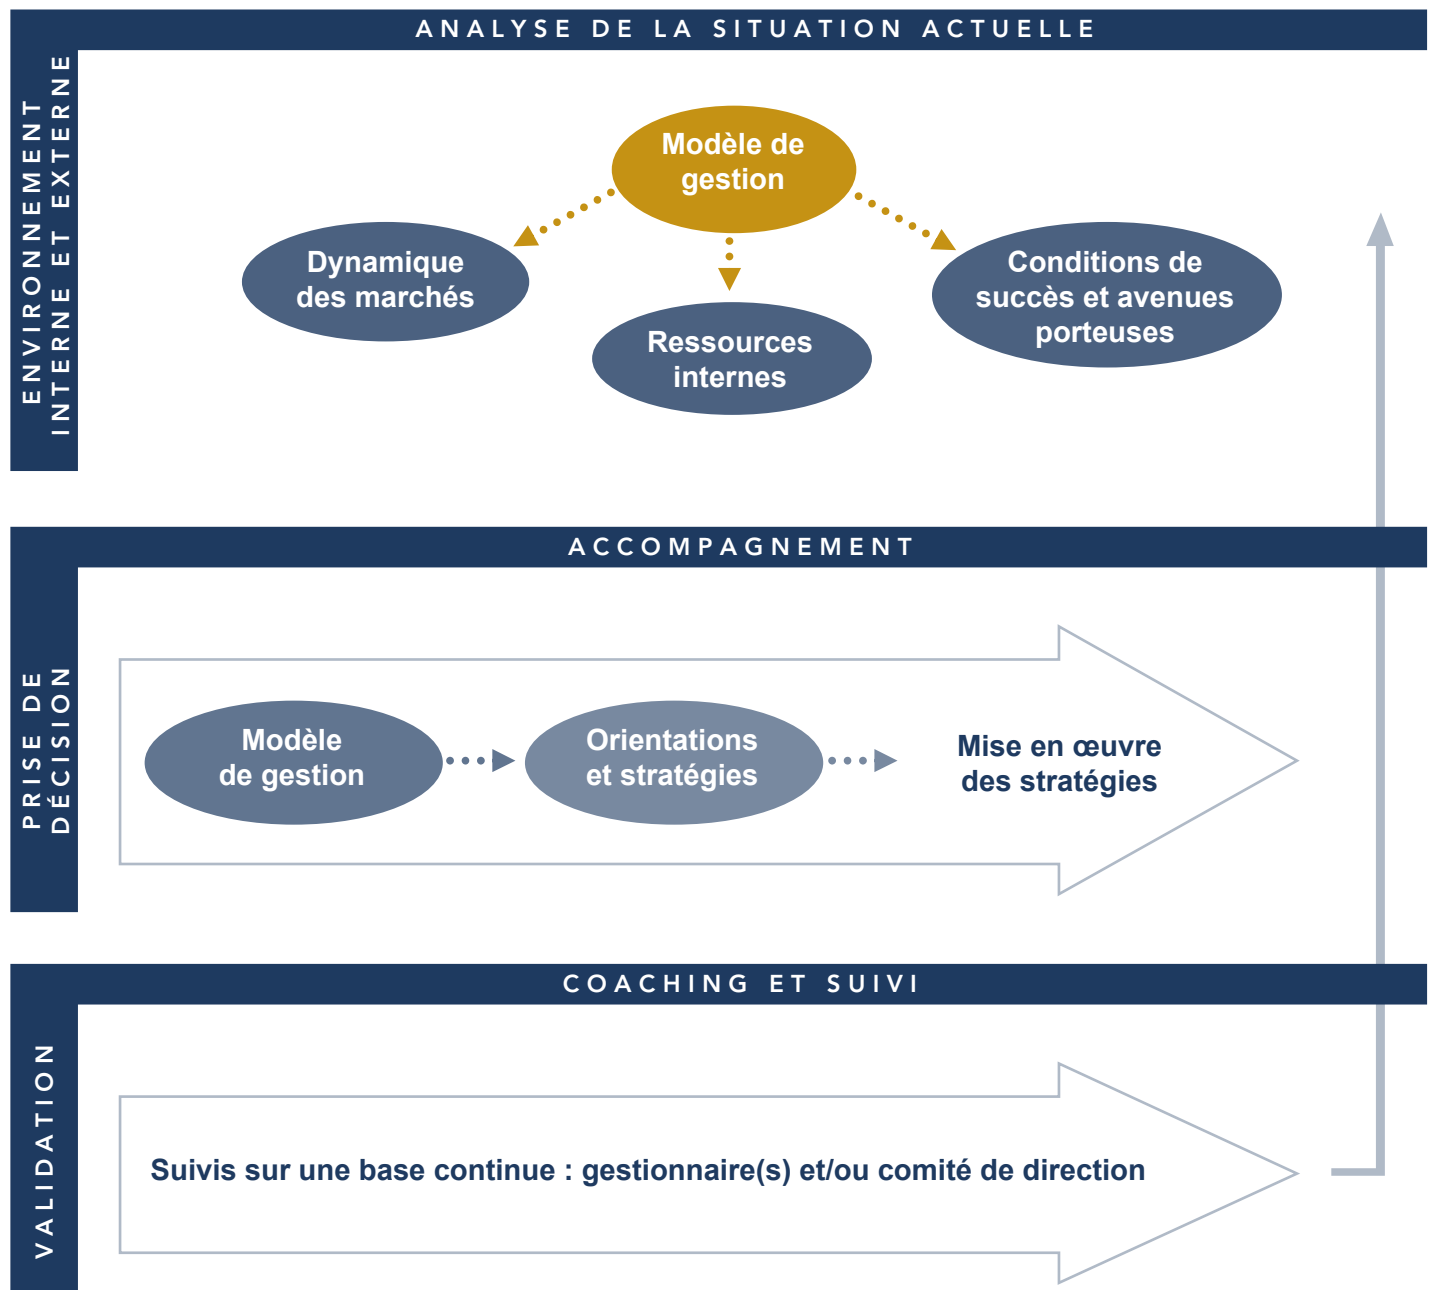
ANALYSE DE LA SITUATION ACTUELLE

ENVIRONNEMENT INTERNE ET EXTERNE

Modèle de gestion

Dynamique des marchés

Ressources internes

Conditions de succès et avenues porteuses

ACCOMPAGNEMENT

PRISE DE DÉCISION

Modèle de gestion

Orientations et stratégies

Mise en œuvre des stratégies

COACHING ET SUIVI

VALIDATION

Suivis sur une base continue : gestionnaire(s) et/ou comité de direction